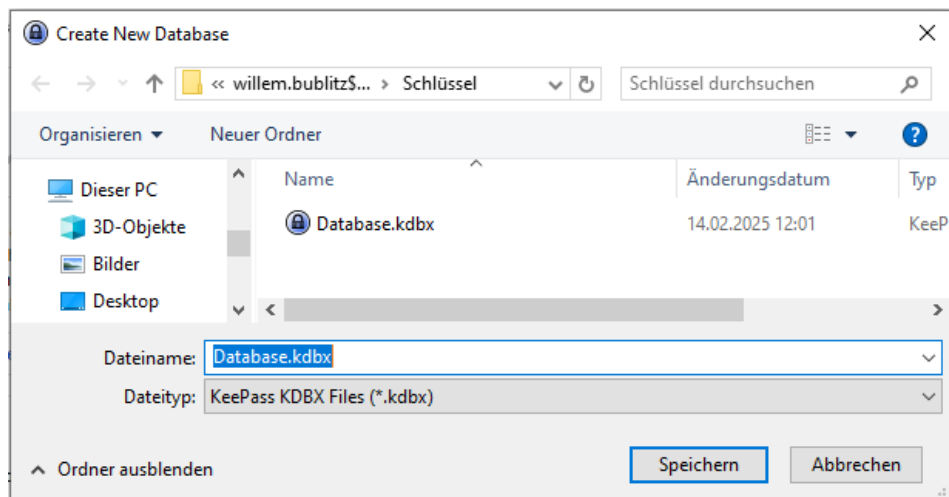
Create New Database

« willem.bublitz$... › Schlüssel

Schlüssel durchsuchen

Organisieren ▾ Neuer Ordner

Dieser PC
3D-Objekte
Bilder
Desktop

| Name | Änderungsdatum | Typ |
|---|---|---|
| Database.kdbx | 14.02.2025 12:01 | KeeP |

Dateiname: Database.kdbx
Dateityp: KeePass KDBX Files (*.kdbx)

Ordner ausblenden

Speichern Abbrechen